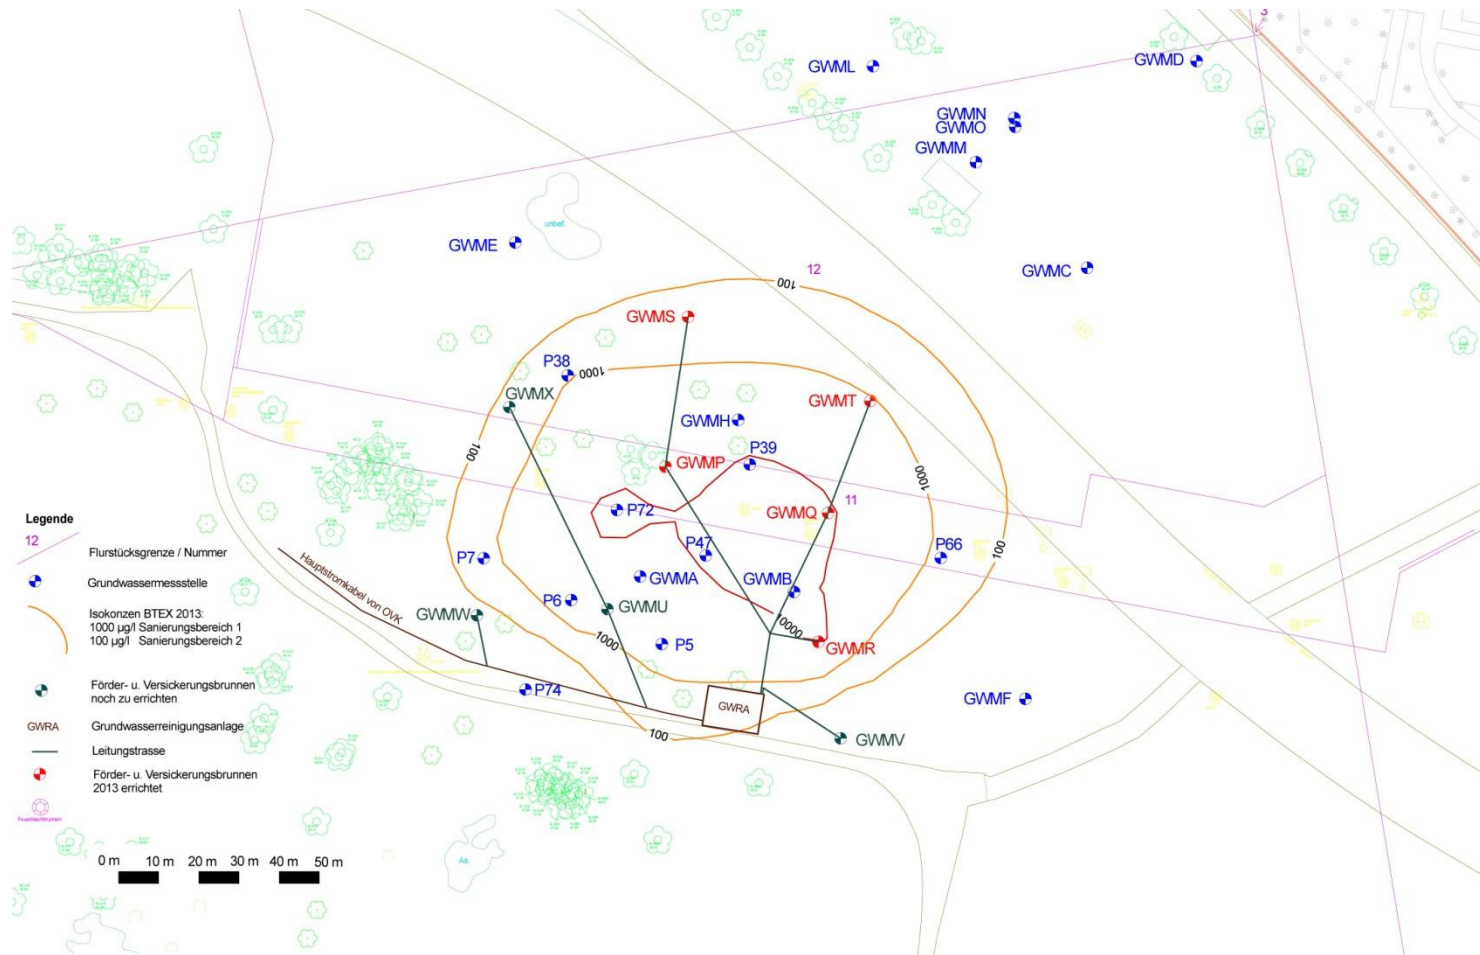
3
GWML
GWMD
GWMN
GWMO
GWMM
unbef
GWME
GWMC
12
100
GWMS
P38
1000
GWMX
GWMT
GWMH
100
P39
GWMP
1000
11
P72
GWMQ
P66
P7
P47
100
GWMA
GWMB
P6
GWMU
GWMW
10000
1000
P5
GWMR
Hauptstromkabel von OVK
P74
GWRA
GWMF
100
GWMV

Legende
12
Flurstücksgrenze / Nummer
Grundwassermessstelle
Isokonzen BTEX 2013:
1000 µg/l Sanierungsbereich 1
100 µg/l Sanierungsbereich 2
Förder- u. Versickerungsbrunnen noch zu errichten
GWRA
Grundwasserreinigungsanlage
Leitungstrasse
Förder- u. Versickerungsbrunnen 2013 errichtet
Feuerlöschbrunnen

0 m 10 m 20 m 30 m 40 m 50 m